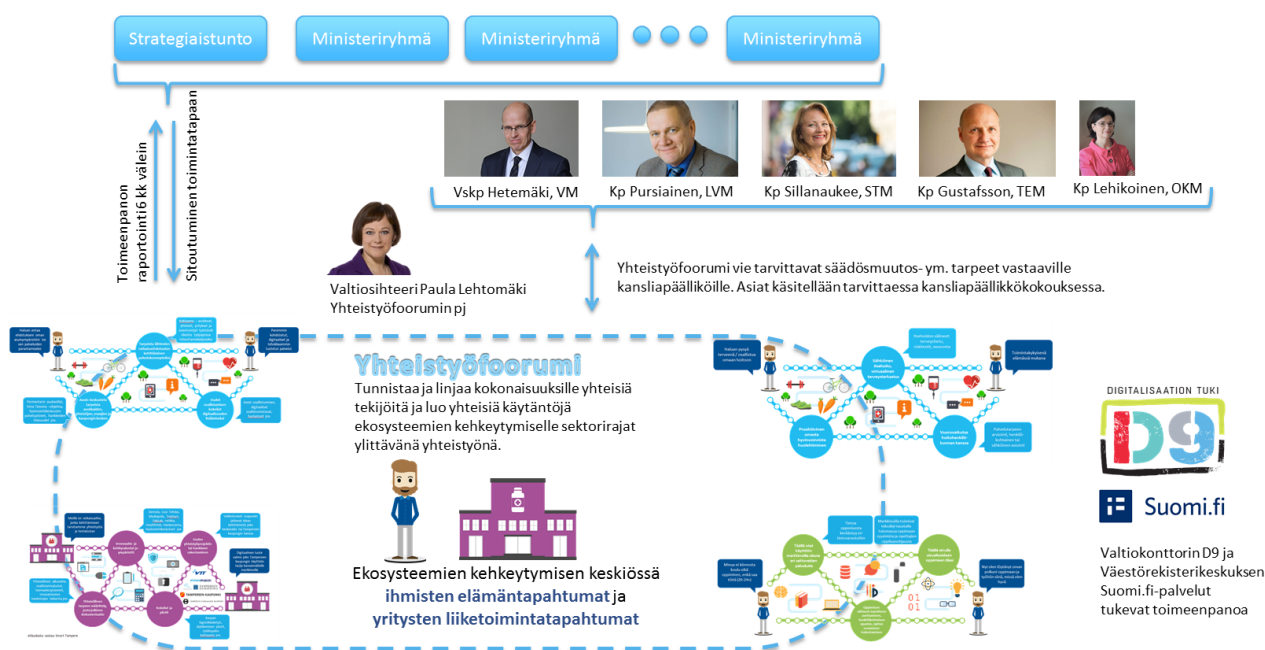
Strategiaistunto

Ministeriryhmä

Ministeriryhmä

Ministeriryhmä

Toimeenpanon raportointi 6 kk välein

Sitoutuminen toimintatapaan

Vskp Hetemäki, VM

Kp Pursiainen, LVM

Kp Sillanaukee, STM

Kp Gustafsson, TEM

Kp Lehikoinen, OKM

Valtiosihteeri Paula Lehtomäki
Yhteistyöfoorumin pj

Yhteistyöfoorumi vie tarvittavat säädösmuutos- ym. tarpeet vastaaville kansliapäälliköille. Asiat käsitellään tarvittaessa kansliapäällikkökokouksessa.

Yhteistyöfoorumi

Tunnistaa ja linjaa kokonaisuuksille yhteisiä tekijöitä ja luo yhteisiä käytäntöjä ekosysteemien kehkeytymiselle sektorirajat ylittävänä yhteistyönä.

Ekosysteemien kehkeytymisen keskiössä
ihmisten elämäntapahtumat ja
yritysten liiketoimintatapahtumat

DIGITALISAATION TUKI

D9

Suomi.fi

Valtiokonttorin D9 ja Väestörekisterikeskuksen Suomi.fi-palvelut tukevat toimeenpanoa